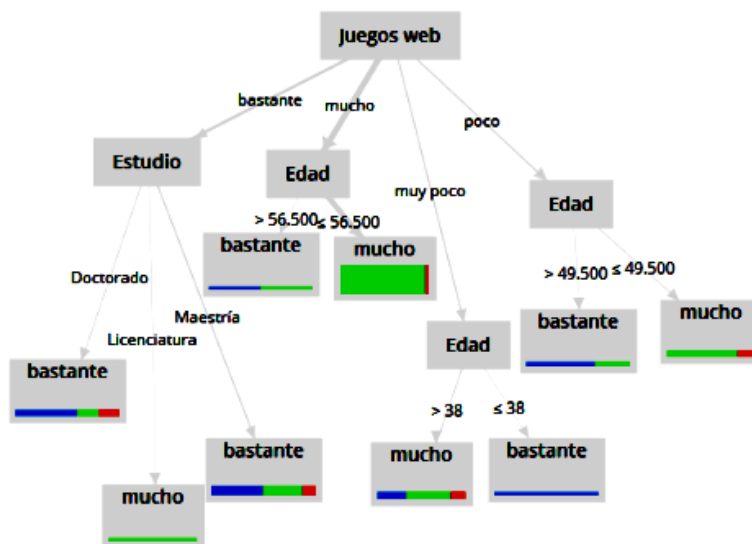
Juegos web

bastante

mucho

muy poco

poco

Estudio

Edad

Edad

> 56.500

≤ 56.500

bastante

mucho

> 49.500

≤ 49.500

bastante

mucho

Doctorado

Licenciatura

Maestría

bastante

mucho

bastante

Edad

> 38

≤ 38

mucho

bastante